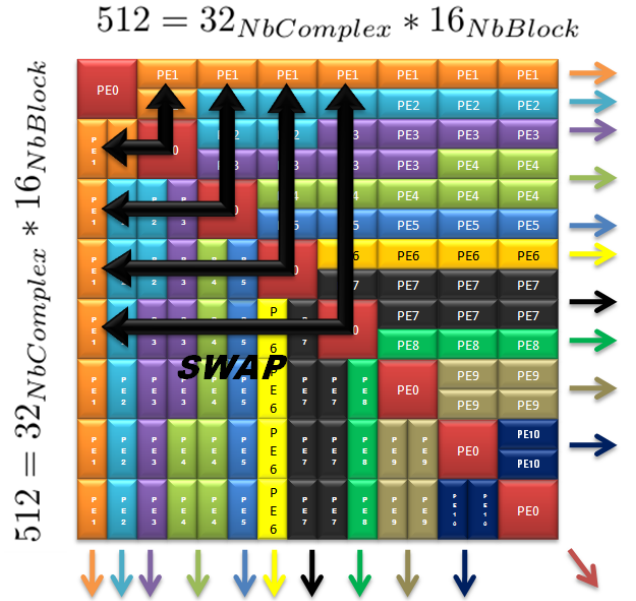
$512 = 32_{NbComplex} * 16_{NbBlock}$

$512 = 32_{NbComplex} * 16_{NbBlock}$

PE0 PE1 PE1 PE1 PE1 PE1 PE1 PE1
PE2 PE2 PE2
PE3 PE3 PE3
PE4 PE4 PE4
PE4 PE4 PE4
PE5 PE5 PE5
PE6 PE6 PE6
PE7 PE7 PE7
PE7 PE7 PE7
PE8 PE8 PE8
PE0 PE9 PE9
PE9 PE9
PE0 PE10
PE10
PE0

PE1 PE2 PE3 PE4 PE5 PE6 PE7 PE8 PE9 PE10

SWAP